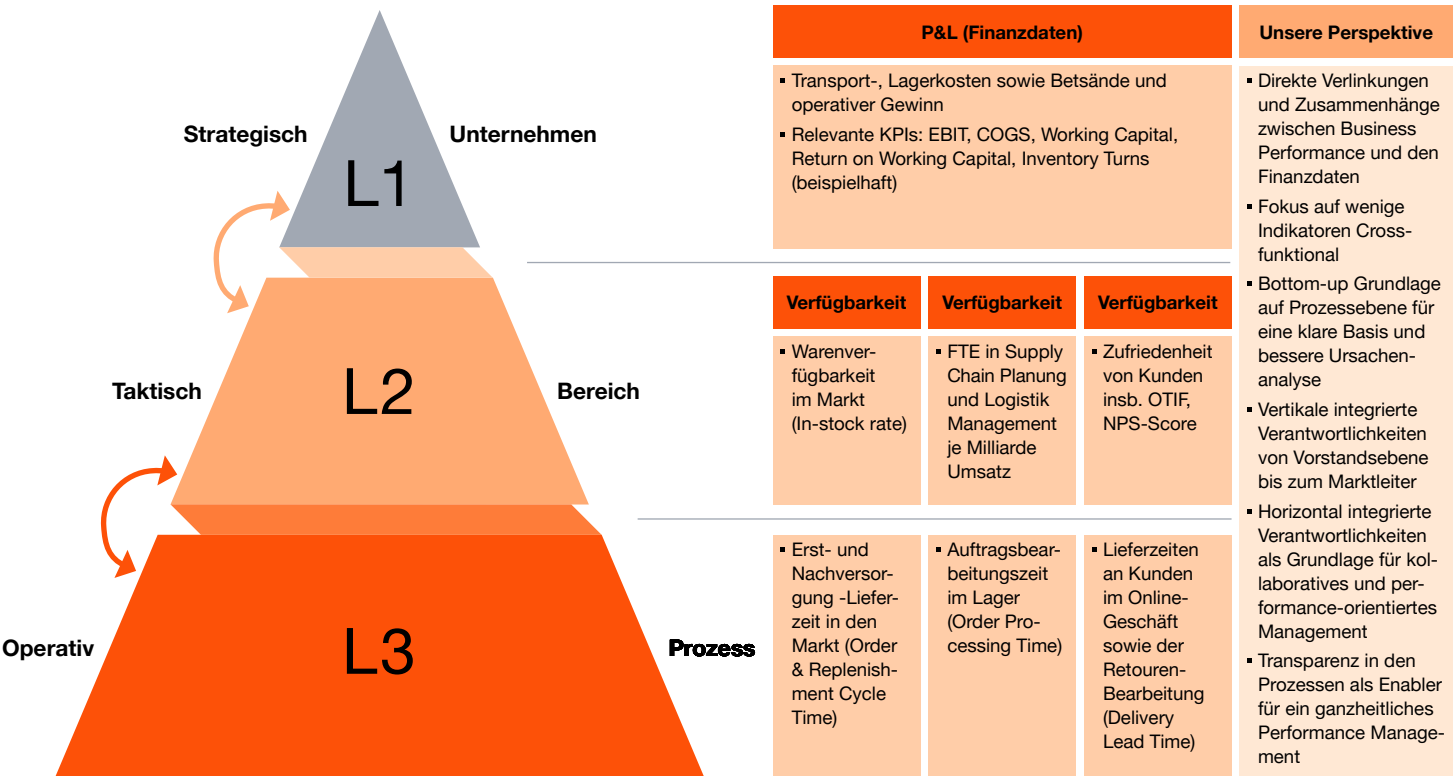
Strategisch

Unternehmen

L1

Taktisch

L2

Bereich

Operativ

L3

Prozess

P&L (Finanzdaten)

- Transport-, Lagerkosten sowie Betsände und operativer Gewinn
- Relevante KPIs: EBIT, COGS, Working Capital, Return on Working Capital, Inventory Turns (beispielhaft)

| Verfügbarkeit | Verfügbarkeit | Verfügbarkeit |
|---|---|---|
| - Warenverfügbarkeit im Markt (In-stock rate) | - FTE in Supply Chain Planung und Logistik Management je Milliarde Umsatz | - Zufriedenheit von Kunden insb. OTIF, NPS-Score |
| - Erst- und Nachversorgung -Lieferzeit in den Markt (Order & Replenishment Cycle Time) | - Auftragsbearbeitungszeit im Lager (Order Processing Time) | - Lieferzeiten an Kunden im Online-Geschäft sowie der Retouren-Bearbeitung (Delivery Lead Time) |

Unsere Perspektive

- Direkte Verlinkungen und Zusammenhänge zwischen Business Performance und den Finanzdaten
- Fokus auf wenige Indikatoren Crossfunktional
- Bottom-up Grundlage auf Prozessebene für eine klare Basis und bessere Ursachenanalyse
- Vertikale integrierte Verantwortlichkeiten von Vorstandsebene bis zum Marktleiter
- Horizontal integrierte Verantwortlichkeiten als Grundlage für kollaboratives und performance-orientiertes Management
- Transparenz in den Prozessen als Enabler für ein ganzheitliches Performance Management